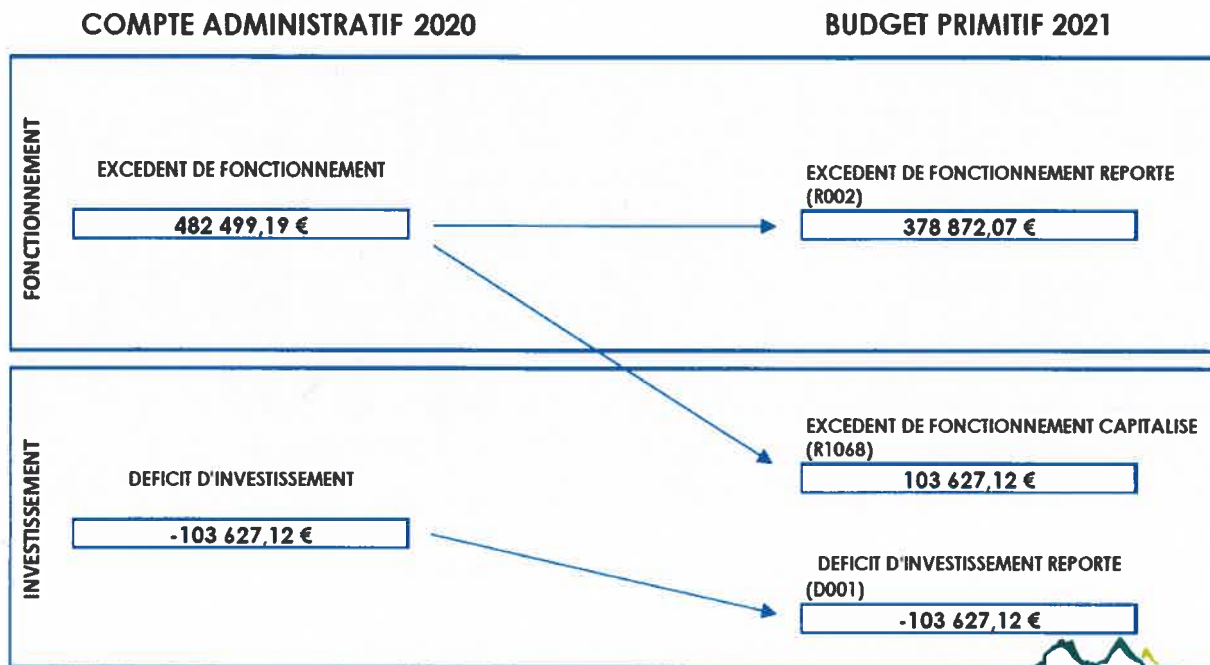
COMPTE ADMINISTRATIF 2020

BUDGET PRIMITIF 2021

FONCTIONNEMENT

EXCEDENT DE FONCTIONNEMENT

482 499,19 €

EXCEDENT DE FONCTIONNEMENT REPORTE (R002)

378 872,07 €

INVESTISSEMENT

EXCEDENT DE FONCTIONNEMENT CAPITALISE (R1068)

103 627,12 €

DEFICIT D'INVESTISSEMENT

-103 627,12 €

DEFICIT D'INVESTISSEMENT REPORTE (D001)

-103 627,12 €